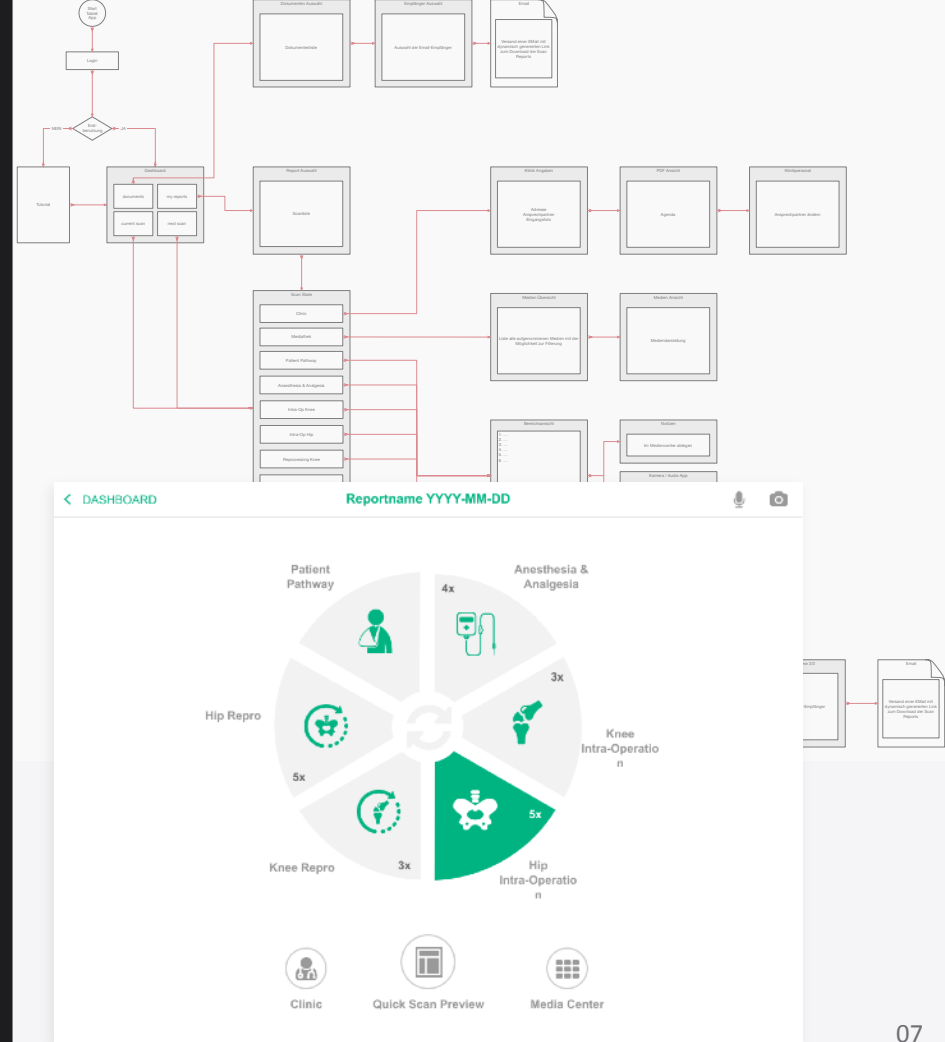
Start Space App

Login

Anti-anmeldung

NEIN

JA

Tutorial

Dashboard

documents

my reports

current scan

next scan

Dokumenten Auswahl

Dokumentliste

Empfänger Auswahl

Auswahl der Email-Empfänger

Email

Versand einer EMail mit dynamisch generierten Link zum Download der Scan Reports

Report Auswahl

Scanliste

Scan State

Clinic

Mediathek

Patient Pathway

Anesthesia & Analgesia

Intra-Op Knee

Intra-Op Hip

Reprocessing Knee

Klinik Angaben

Adresse Ansprechpartner Eingangsfoto

PDF Ansicht

Agenda

Wichtpersonal

Ansprechpartner ändern

Medien Übersicht

Liste alle aufgezeichneten Medien mit der Möglichkeit zur Filterung

Medien Ansicht

Medienabspielung

Bereichsansicht

Notizen

Im Mediencenter ablegen

Kamera / Audio App

Empfänger

Email

Versand einer EMail mit dynamisch generierten Link zum Download der Scan Reports

< DASHBOARD

Reportname YYYY-MM-DD

Patient Pathway

Anesthesia & Analgesia

4x

3x

Knee Intra-Operation

Hip Repro

5x

5x

Knee Repro

3x

Hip Intra-Operation

Clinic

Quick Scan Preview

Media Center

07